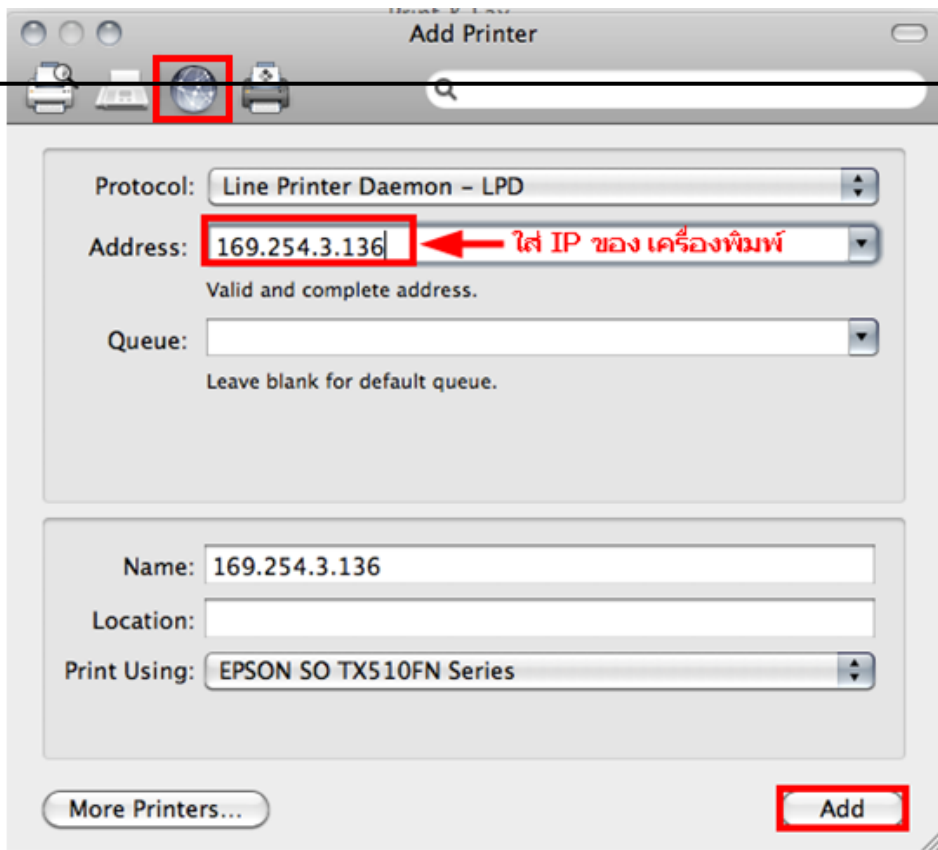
Add Printer

Protocol: Line Printer Daemon – LPD

Address: 169.254.3.136

ใส่ IP ของ เครื่องพิมพ์

Valid and complete address.

Queue:

Leave blank for default queue.

Name: 169.254.3.136

Location:

Print Using: EPSON SO TX510FN Series

More Printers...

Add